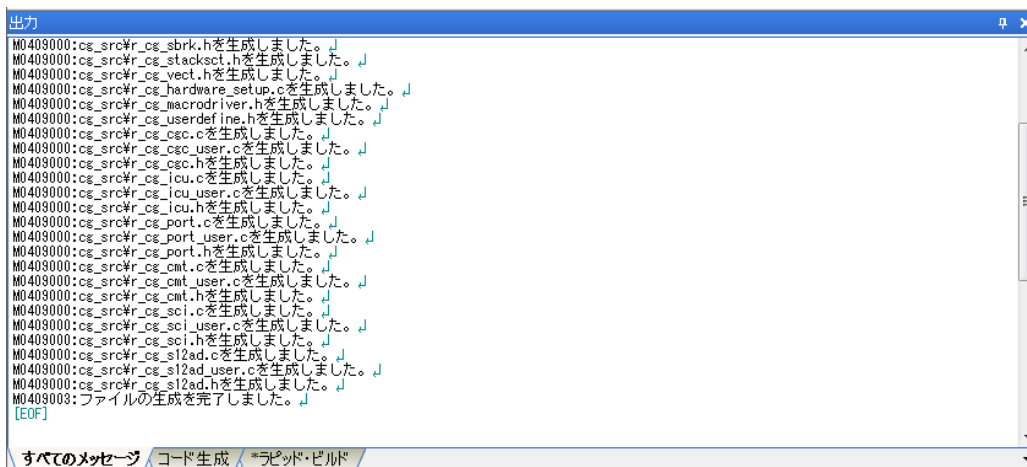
出力

M0409000:cg_src¥r_cg_sbrk.hを生成しました。
M0409000:cg_src¥r_cg_stacksct.hを生成しました。
M0409000:cg_src¥r_cg_vect.hを生成しました。
M0409000:cg_src¥r_cg_hardware_setup.cを生成しました。
M0409000:cg_src¥r_cg_macrodriver.hを生成しました。
M0409000:cg_src¥r_cg_userdefine.hを生成しました。
M0409000:cg_src¥r_cg_cgc.cを生成しました。
M0409000:cg_src¥r_cg_cgc_user.cを生成しました。
M0409000:cg_src¥r_cg_cgc.hを生成しました。
M0409000:cg_src¥r_cg_icu.cを生成しました。
M0409000:cg_src¥r_cg_icu_user.cを生成しました。
M0409000:cg_src¥r_cg_icu.hを生成しました。
M0409000:cg_src¥r_cg_port.cを生成しました。
M0409000:cg_src¥r_cg_port_user.cを生成しました。
M0409000:cg_src¥r_cg_port.hを生成しました。
M0409000:cg_src¥r_cg_cmt.cを生成しました。
M0409000:cg_src¥r_cg_cmt_user.cを生成しました。
M0409000:cg_src¥r_cg_cmt.hを生成しました。
M0409000:cg_src¥r_cg_sci.cを生成しました。
M0409000:cg_src¥r_cg_sci_user.cを生成しました。
M0409000:cg_src¥r_cg_sci.hを生成しました。
M0409000:cg_src¥r_cg_s12ad.cを生成しました。
M0409000:cg_src¥r_cg_s12ad_user.cを生成しました。
M0409000:cg_src¥r_cg_s12ad.hを生成しました。
M0409003:ファイルの生成を完了しました。
[EOF]

すべてのメッセージ / コード生成 / *ラピッド・ビルド